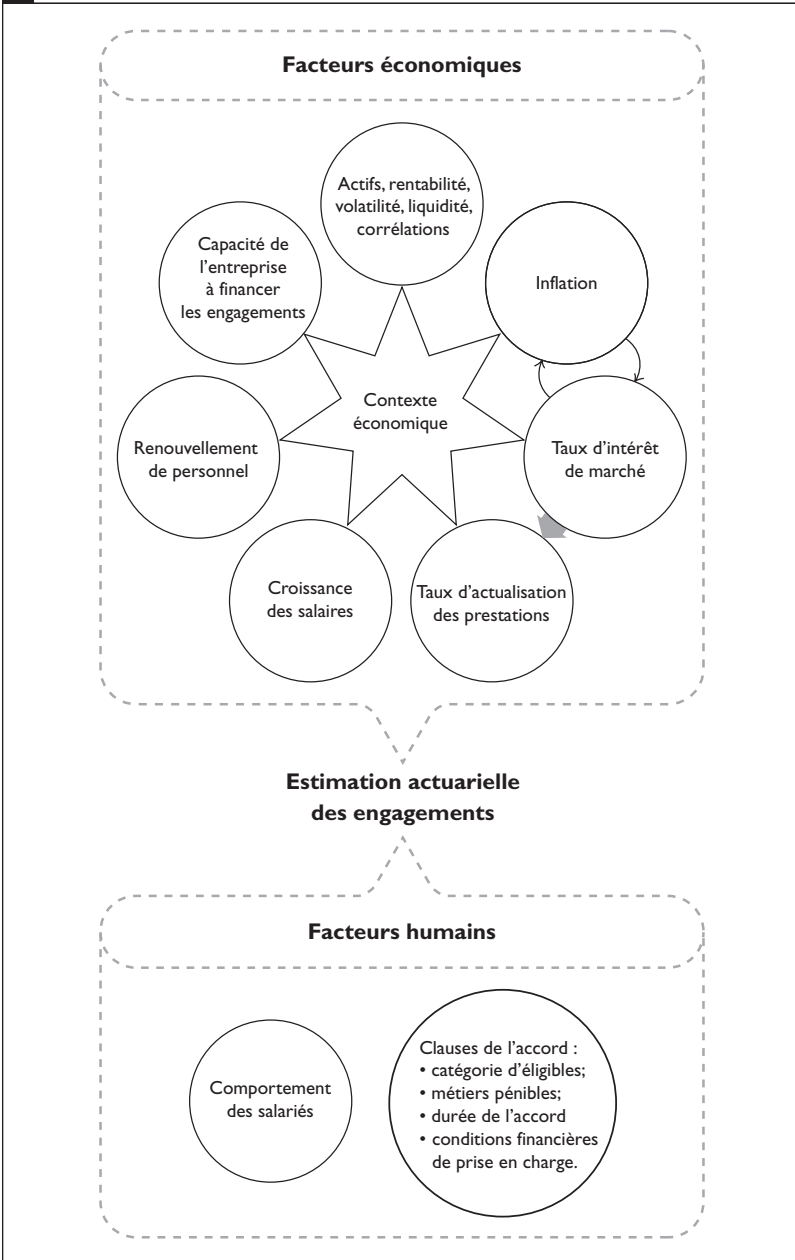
**Facteurs économiques**

Actifs, rentabilité, volatilité, liquidité, corrélations

Capacité de l'entreprise à financer les engagements

Inflation

Contexte économique

Renouvellement de personnel

Taux d'intérêt de marché

Croissance des salaires

Taux d'actualisation des prestations

**Estimation actuarielle des engagements**

**Facteurs humains**

Comportement des salariés

Clauses de l'accord :
• catégorie d'éligibles;
• métiers pénibles;
• durée de l'accord
• conditions financières de prise en charge.